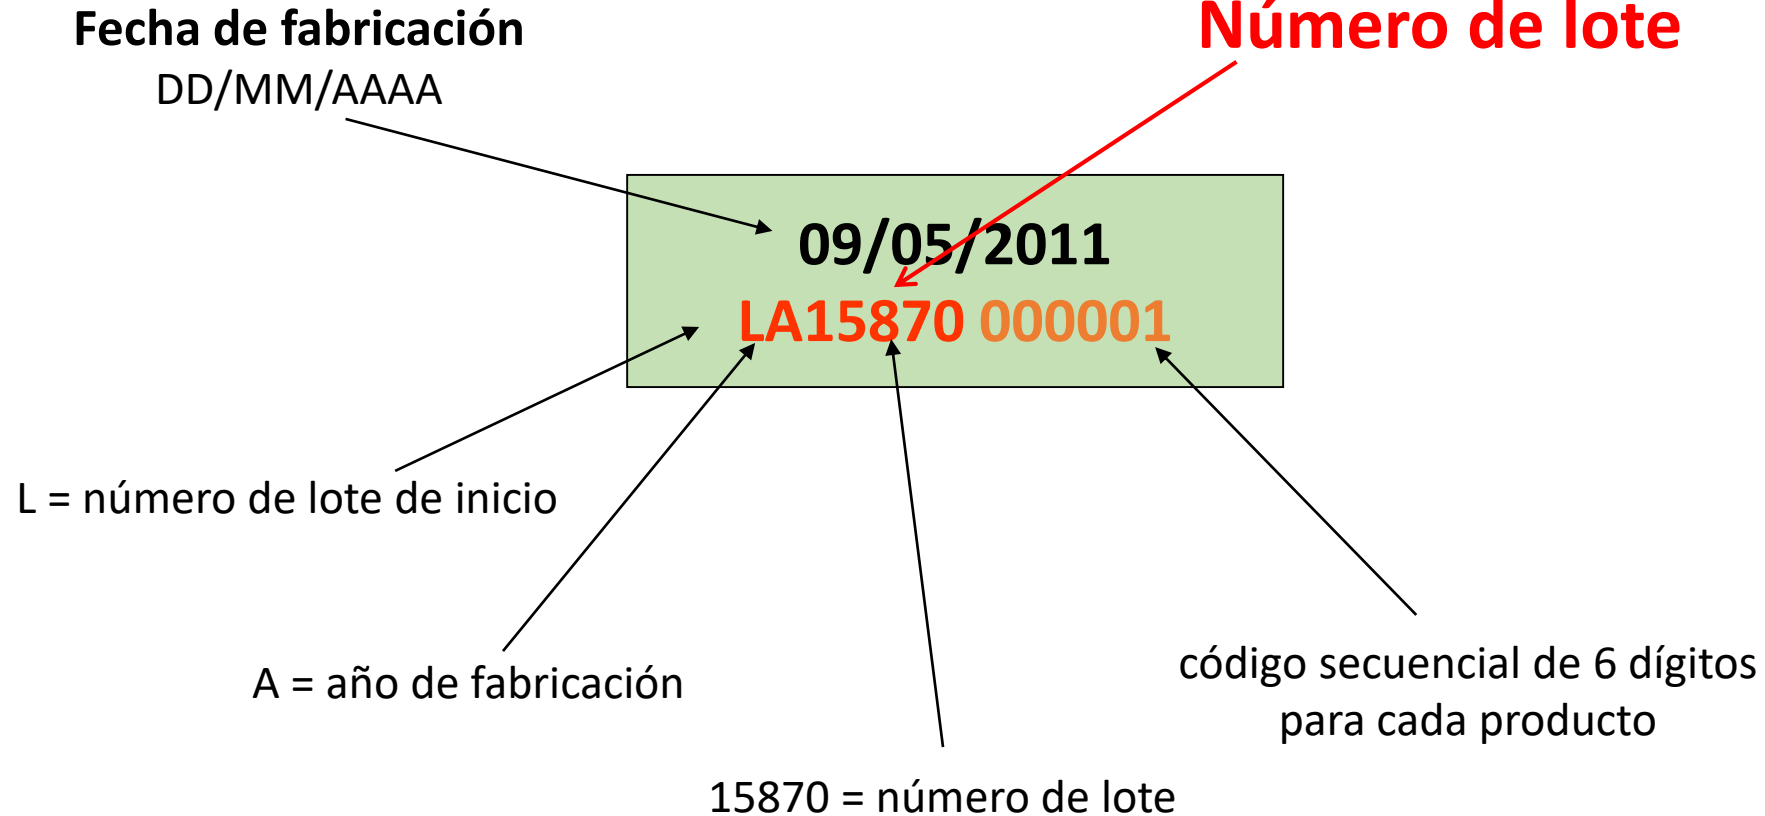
Fecha de fabricación
DD/MM/AAAA

Número de lote

09/05/2011
LA15870 000001

L = número de lote de inicio

A = año de fabricación

15870 = número de lote

código secuencial de 6 dígitos para cada producto